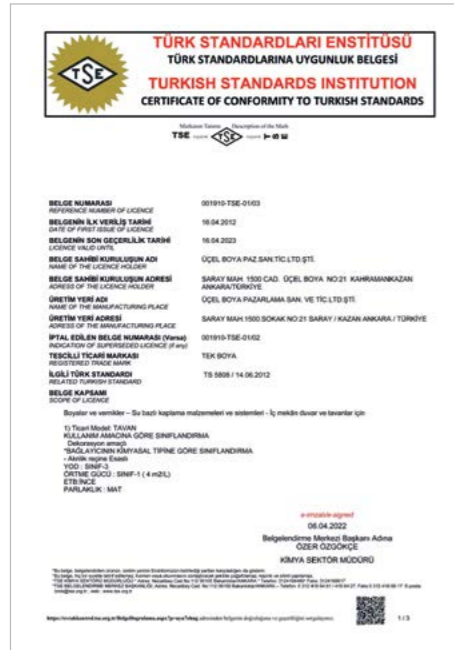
TÜRK STANDARDLARI ENSTİTÜSÜ
TÜRK STANDARDLARINA UYGUNLUK BELGESİ
TURKISH STANDARDS INSTITUTION
CERTIFICATE OF CONFORMITY TO TURKISH STANDARDS

TSE

Markanın Tanımı Description of the Mark
TSE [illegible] TSE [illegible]

BELGE NUMARASI
REFERENCE NUMBER OF LICENCE
001910-TSE-01/03

BELGENİN İLK VERİLİŞ TARİHİ
DATE OF FIRST ISSUE OF LICENCE
16.04.2012

BELGENİN SON GEÇERLİLİK TARİHİ
LICENCE VALID UNTIL
16.04.2023

BELGE SAHİBİ KURULUŞUN ADI
NAME OF THE LICENCE HOLDER
ÜÇEL BOYA PAZ.SAN.TİC.LTD.ŞTİ.

BELGE SAHİBİ KURULUŞUN ADRESİ
ADRESS OF THE LICENCE HOLDER
SARAY MAH. 1500 CAD. ÜÇEL BOYA NO:21 KAHRAMANKAZAN ANKARA/TÜRKİYE

ÜRETİM YERİ ADI
NAME OF THE MANUFACTURING PLACE
ÜÇEL BOYA PAZARLAMA SAN. VE TİC.LTD.ŞTİ.

ÜRETİM YERİ ADRESİ
ADRESS OF THE MANUFACTURING PLACE
SARAY MAH.1500 SOKAK NO:21 SARAY / KAZAN ANKARA / TÜRKİYE

İPTAL EDİLEN BELGE NUMARASI (Varsa)
INDICATION OF SUPERSEDED LICENCE (if any)
001910-TSE-01/02

TESCİLLİ TİCARİ MARKASI
REGISTERED TRADE MARK
TEK BOYA

İLGİLİ TÜRK STANDARDI
RELATED TURKISH STANDARD
TS 5808 / 14.06.2012

BELGE KAPSAMI
SCOPE OF LICENCE

Boyalar ve vernikler – Su bazlı kaplama malzemeleri ve sistemleri - İç mekân duvar ve tavanlar için

1) Ticari Model: TAVAN
KULLANIM AMACINA GÖRE SINIFLANDIRMA
Dekoratif amaçlı
"BAĞLAYICININ KİMYASAL TİPİNE GÖRE SINIFLANDIRMA
- Akrilik reçine Esaslı
YOD : SINIF-3
ÖRTME GÜCÜ : SINIF-1 ( 4 m2/L)
ETB:İNCE
PARLAKLIK : MAT

e-imzalıdır-signed
06.04.2022
Belgelendirme Merkezi Başkanı Adına
ÖZER ÖZGÖKÇE
KİMYA SEKTÖR MÜDÜRÜ

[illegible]

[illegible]

1/3